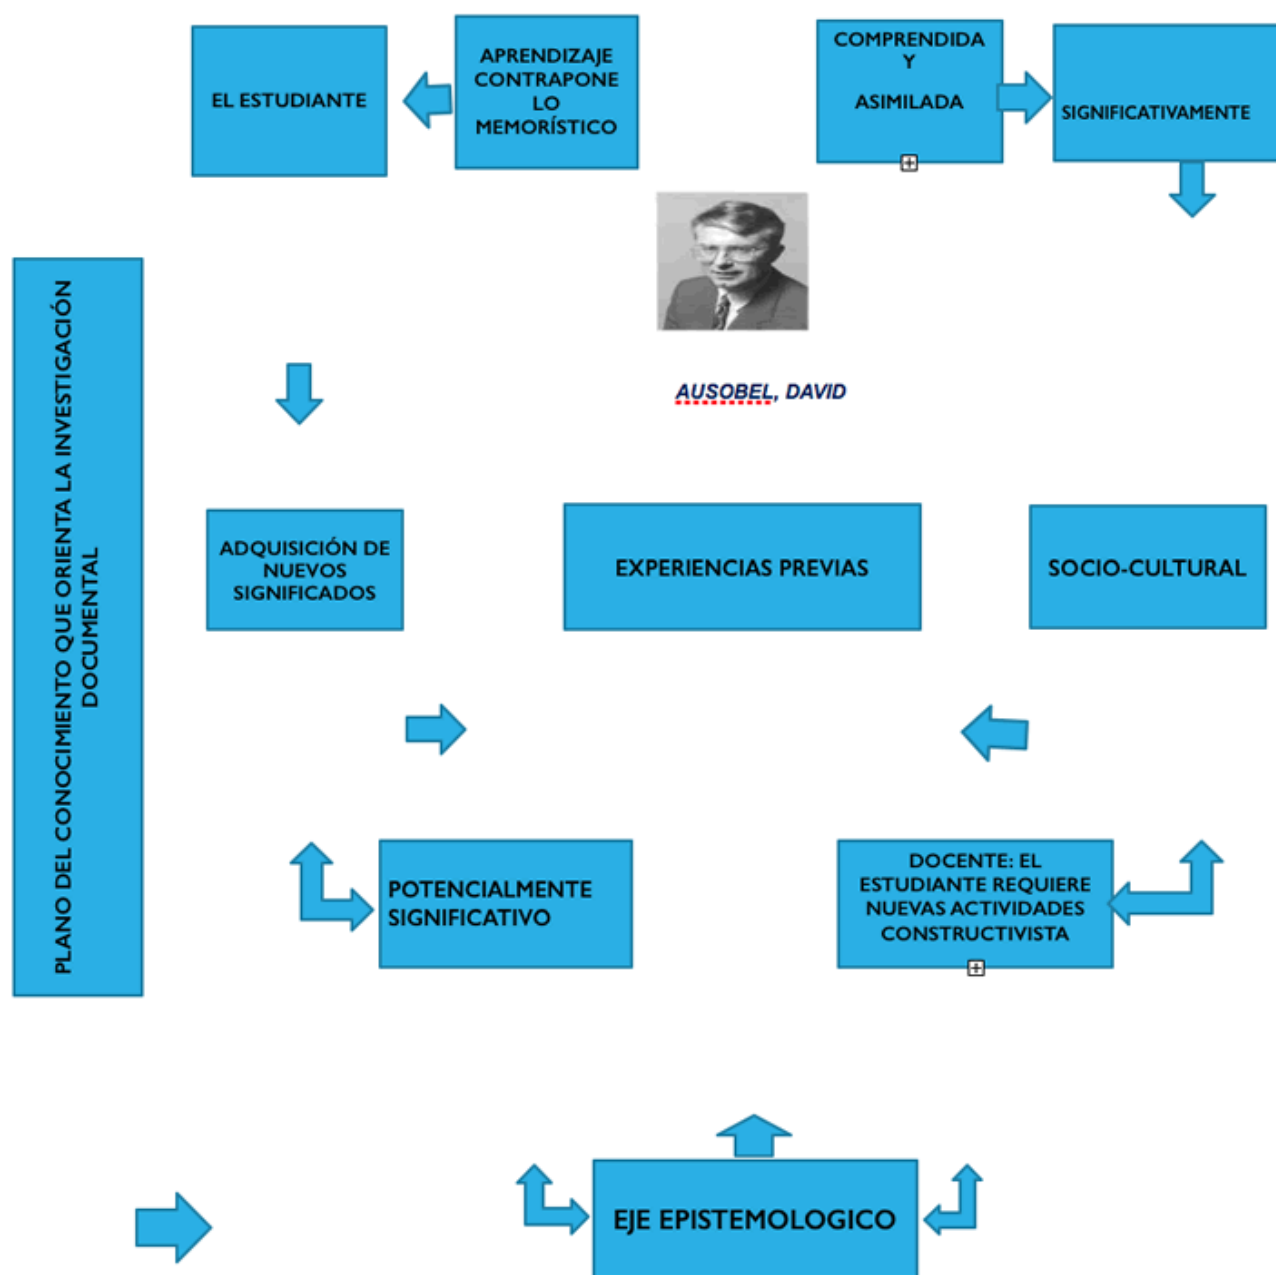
EL ESTUDIANTE

APRENDIZAJE CONTRAPONE LO MEMORÍSTICO

COMPRENDIDA Y ASIMILADA

SIGNIFICATIVAMENTE

PLANO DEL CONOCIMIENTO QUE ORIENTA LA INVESTIGACIÓN DOCUMENTAL

AUSOBEL, DAVID

ADQUISICIÓN DE NUEVOS SIGNIFICADOS

EXPERIENCIAS PREVIAS

SOCIO-CULTURAL

POTENCIALMENTE SIGNIFICATIVO

DOCENTE: EL ESTUDIANTE REQUIERE NUEVAS ACTIVIDADES CONSTRUCTIVISTA

EJE EPISTEMOLOGICO